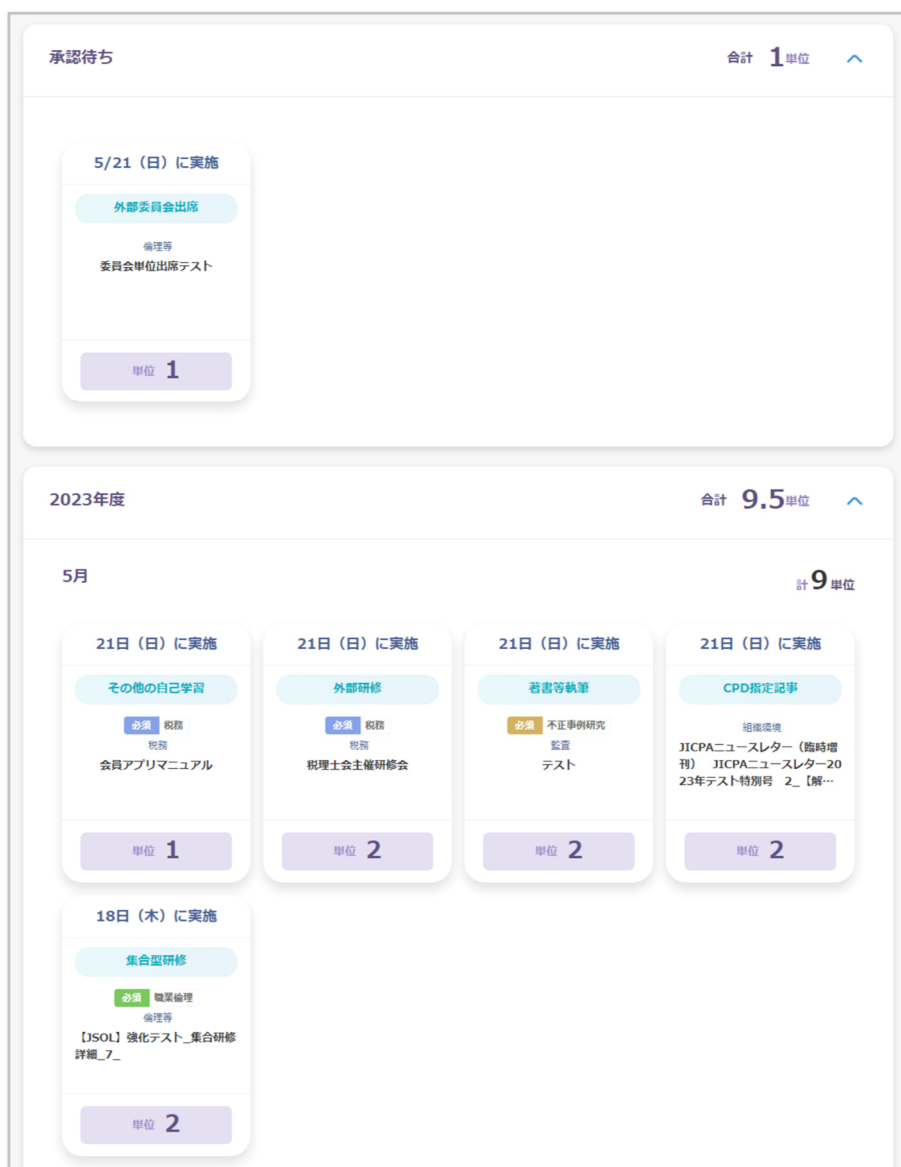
承認待ち

合計 1単位

5/21（日）に実施

外部委員会出席

倫理等

委員会単位出席テスト

単位 1

2023年度

合計 9.5単位

5月

計 9 単位

21日（日）に実施

その他の自己学習

必須 税務

税務

会員アプリマニュアル

単位 1

21日（日）に実施

外部研修

必須 税務

税務

税理士会主催研修会

単位 2

21日（日）に実施

著書等執筆

必須 不正事例研究

監査

テスト

単位 2

21日（日）に実施

CPD指定記事

組織環境

JICPAニュースレター（臨時増刊） JICPAニュースレター2023年テスト特別号 2_【解…

単位 2

18日（木）に実施

集合型研修

必須 職業倫理

倫理等

【JSOL】強化テスト_集合研修詳細_7_

単位 2